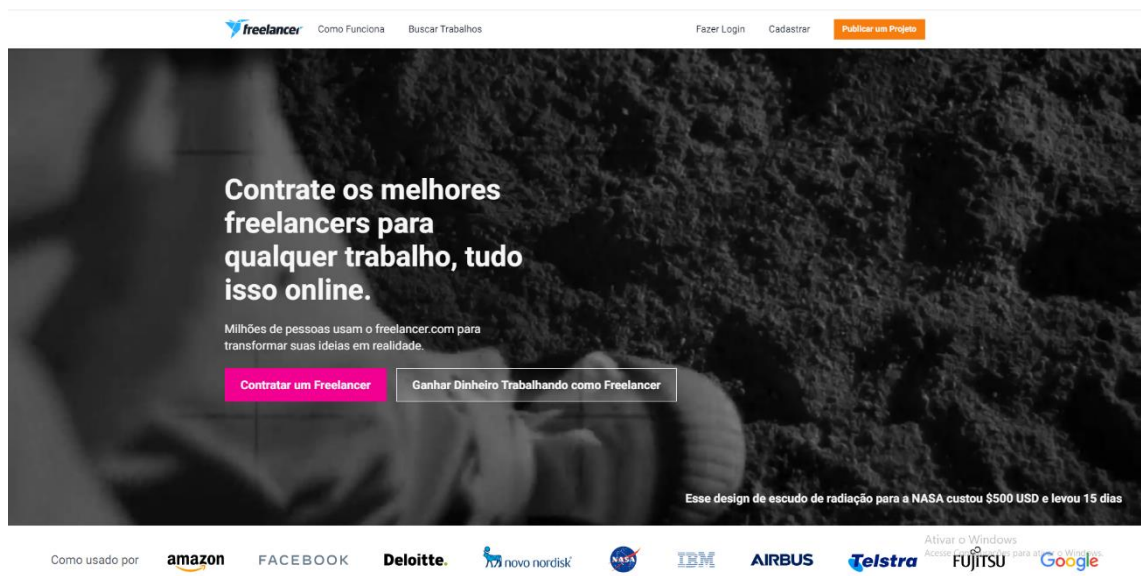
freelancer Como Funciona Buscar Trabalhos Fazer Login Cadastrar Publicar um Projeto

Contrate os melhores freelancers para qualquer trabalho, tudo isso online.

Milhões de pessoas usam o freelancer.com para transformar suas ideias em realidade.

Contratar um Freelancer Ganhar Dinheiro Trabalhando como Freelancer

Esse design de escudo de radiação para a NASA custou $500 USD e levou 15 dias

Como usado por amazon FACEBOOK Deloitte. novo nordisk NASA IBM AIRBUS Telstra FUJITSU Google

Ativar o Windows
Acesse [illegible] para ativar o Windows.